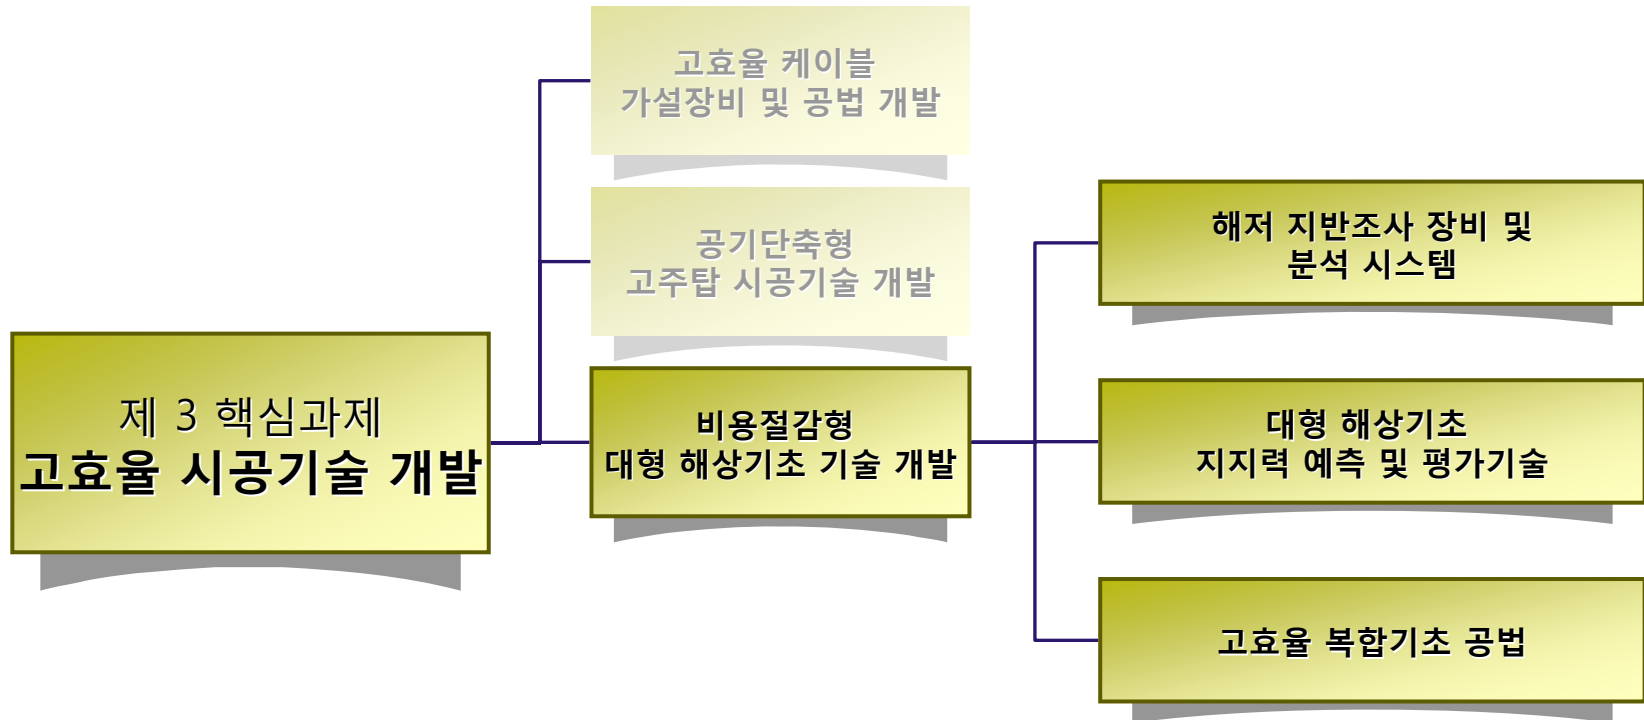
제 3 핵심과제
고효율 시공기술 개발

고효율 케이블
가설장비 및 공법 개발

공기단축형
고주탑 시공기술 개발

비용절감형
대형 해상기초 기술 개발

해저 지반조사 장비 및
분석 시스템

대형 해상기초
지지력 예측 및 평가기술

고효율 복합기초 공법